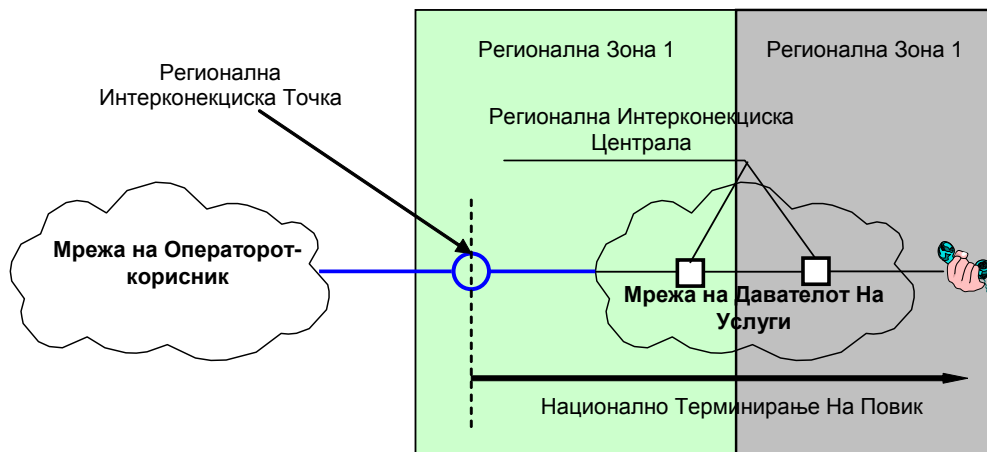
Регионална Зона 1

Регионална Зона 1

Регионална Интерконекциска Точка

Регионална Интерконекциска Централа

Мрежа на Операторот-корисник

Мрежа на Давателот На Услуги

Национално Терминирање На Повик